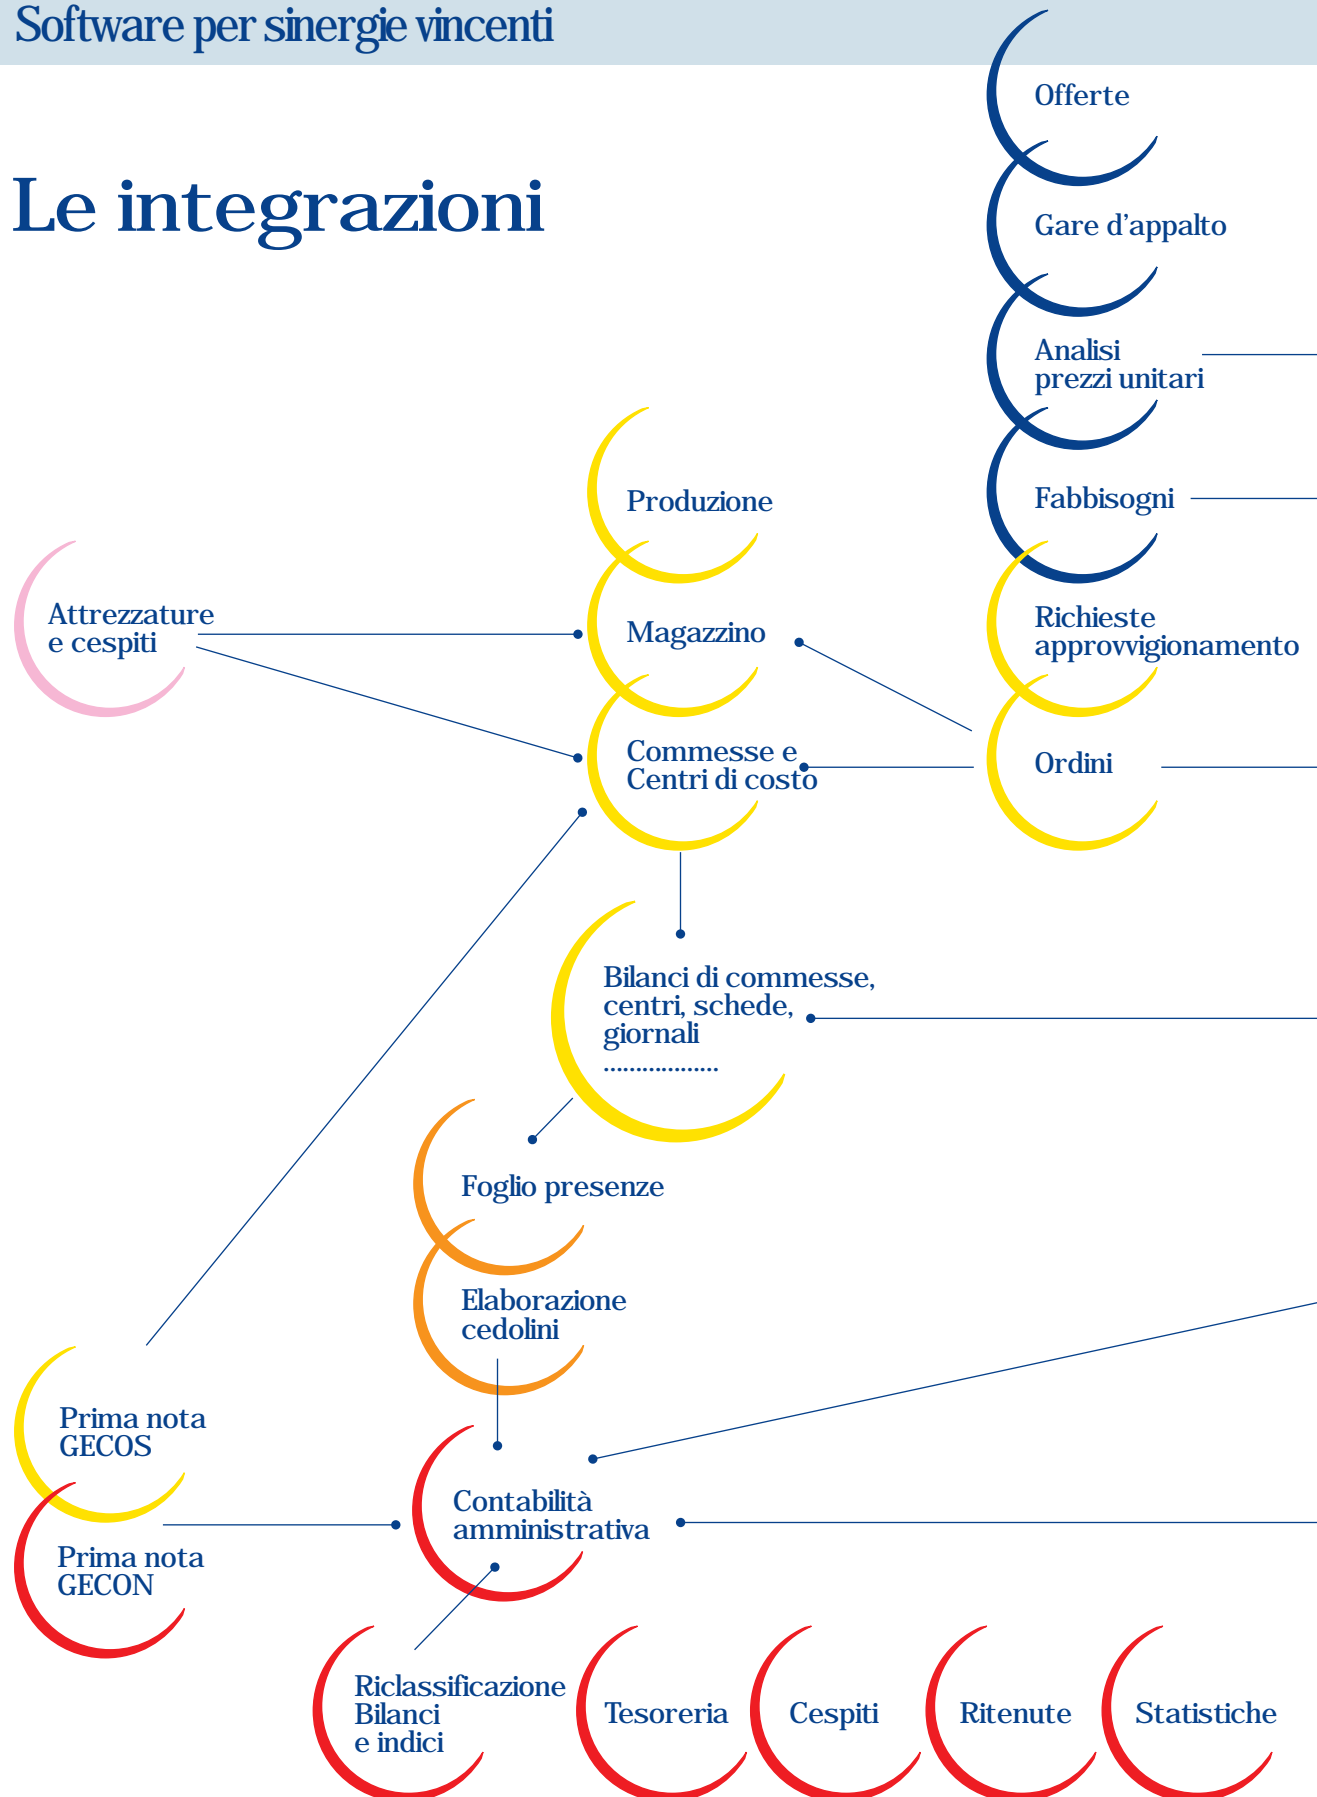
Software per sinergie vincenti

Le integrazioni

Offerte

Gare d’appalto

Analisi prezzi unitari

Fabbisogni

Produzione

Attrezzature e cespiti

Magazzino

Richieste approvvigionamento

Commesse e Centri di costo

Ordini

Bilanci di commesse, centri, schede, giornali .................

Foglio presenze

Elaborazione cedolini

Prima nota GECOS

Contabilità amministrativa

Prima nota GECON

Riclassificazione Bilanci e indici

Tesoreria

Cespiti

Ritenute

Statistiche